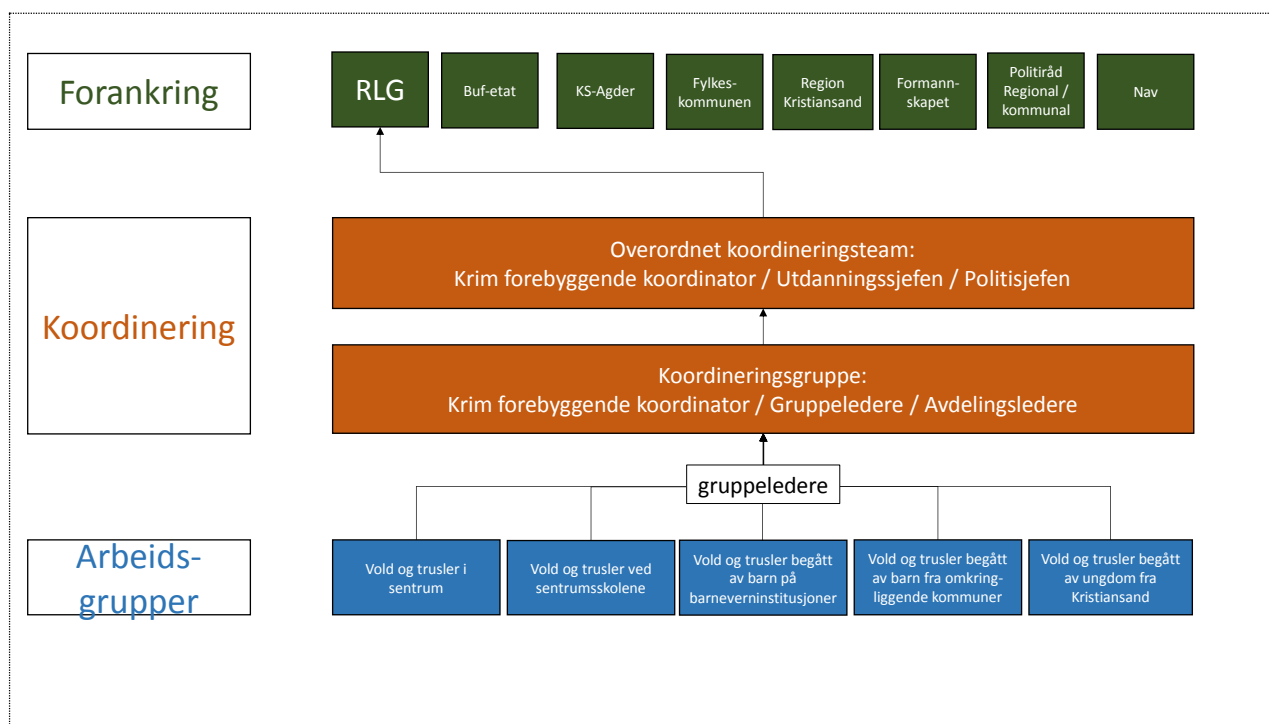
Forankring

RLG

Buf-etat

KS-Agder

Fylkeskommunen

Region Kristiansand

Formannskapet

Politiråd Regional / kommunal

Nav

Koordinering

Overordnet koordineringsteam:
Krim forebyggende koordinator / Utdanningssjefen / Politisjefen

Koordineringsgruppe:
Krim forebyggende koordinator / Gruppeledere / Avdelingsledere

gruppeledere

Arbeidsgrupper

Vold og trusler i sentrum

Vold og trusler ved sentrumsskolene

Vold og trusler begått av barn på barneverninstitusjoner

Vold og trusler begått av barn fra omkringliggende kommuner

Vold og trusler begått av ungdom fra Kristiansand